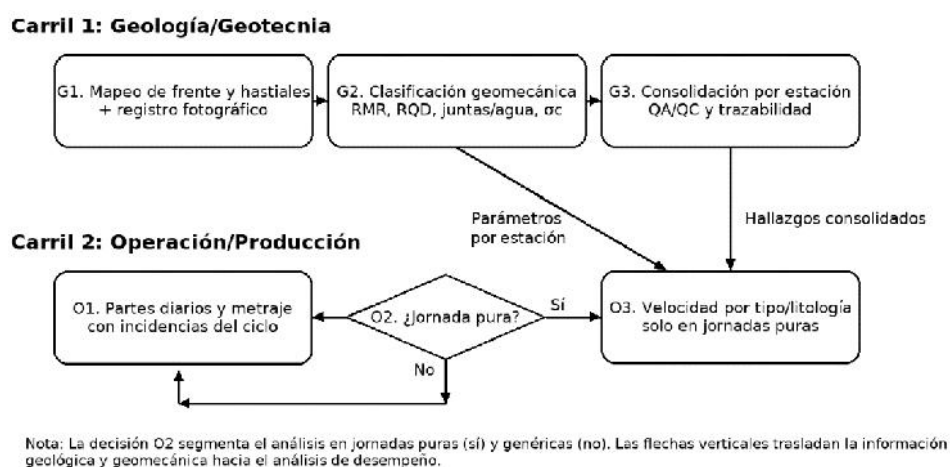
Carril 1: Geología/Geotecnia

G1. Mapeo de frente y hastiales + registro fotográfico

G2. Clasificación geomecánica RMR, RQD, juntas/agua, σc

G3. Consolidación por estación QA/QC y trazabilidad

Parámetros por estación

Hallazgos consolidados

Carril 2: Operación/Producción

O1. Partes diarios y metraje con incidencias del ciclo

O2. ¿Jornada pura?

Sí

No

O3. Velocidad por tipo/litología solo en jornadas puras

Nota: La decisión O2 segmenta el análisis en jornadas puras (sí) y genéricas (no). Las flechas verticales trasladan la información geológica y geomecánica hacia el análisis de desempeño.